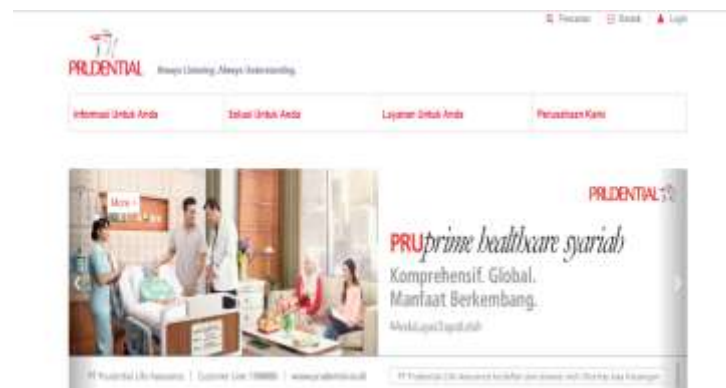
Pencarian Kontak Login

PRUDENTIAL Always Listening. Always Understanding.

Informasi Untuk Anda | Solusi Untuk Anda | Layanan Untuk Anda | Perusahaan Kami

More

PRUDENTIAL

PRUprime healthcare syariah
Komprehensif. Global.
Manfaat Berkembang.
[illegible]

PT Prudential Life Assurance | Customer Line 1500085 | www.prudential.co.id

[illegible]